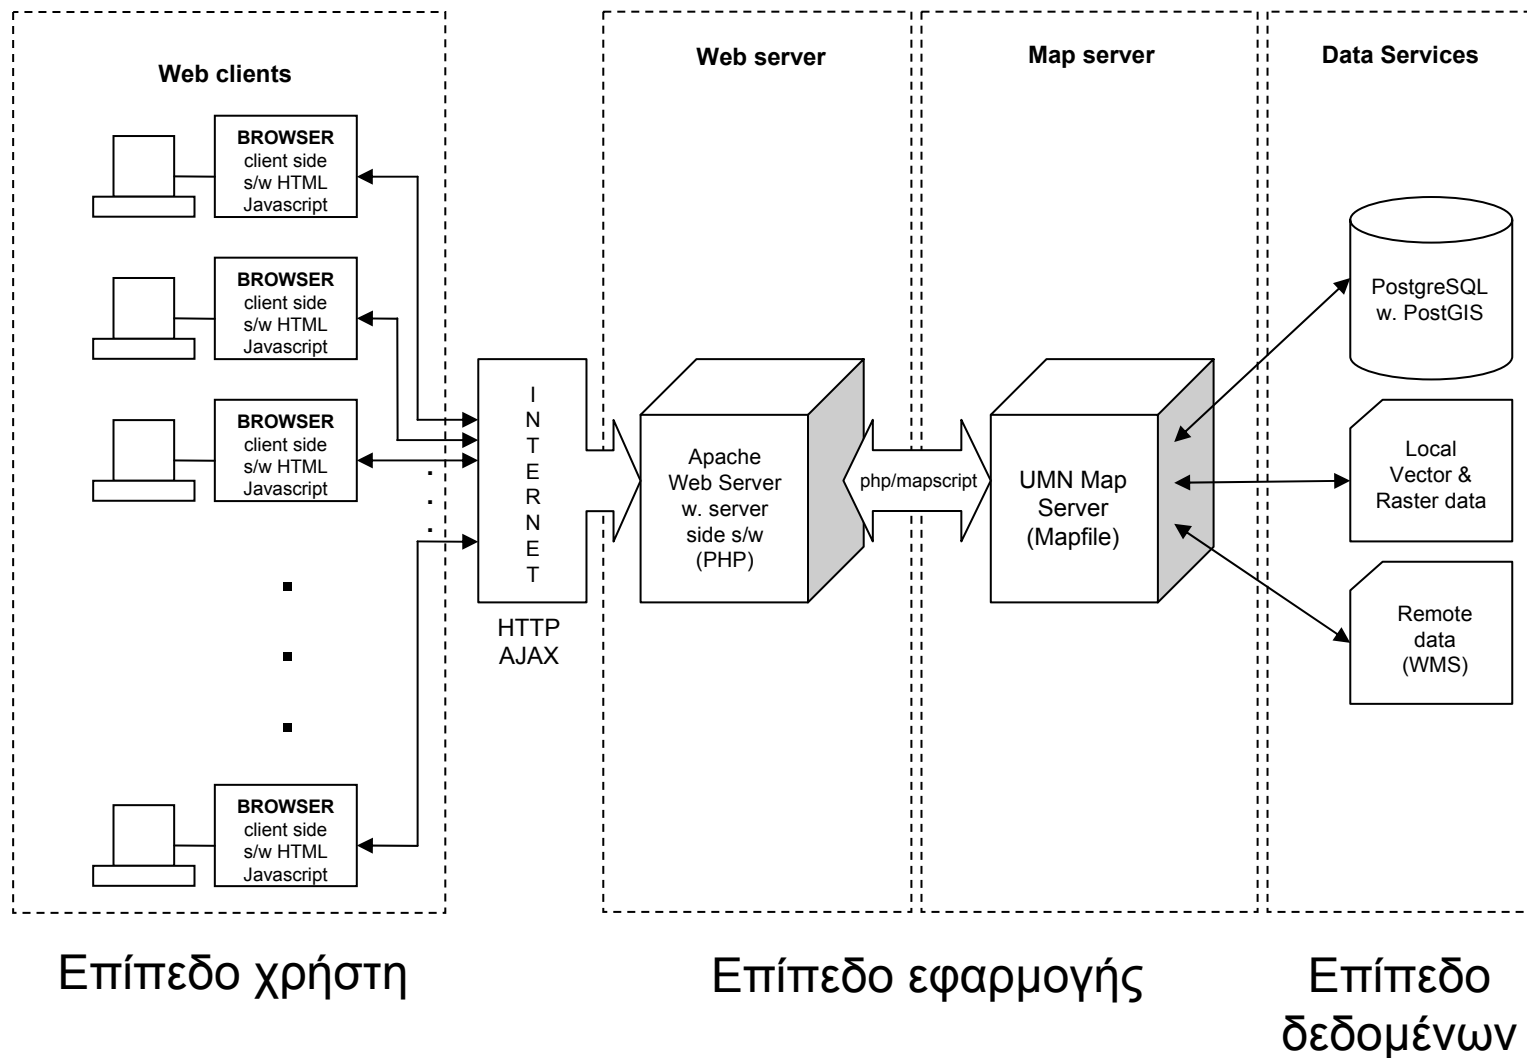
Web clients

BROWSER
client side
s/w HTML
Javascript

BROWSER
client side
s/w HTML
Javascript

BROWSER
client side
s/w HTML
Javascript

BROWSER
client side
s/w HTML
Javascript

INTERNET

HTTP
AJAX

Web server

Apache
Web Server
w. server
side s/w
(PHP)

php/mapscript

Map server

UMN Map
Server
(Mapfile)

Data Services

PostgreSQL
w. PostGIS

Local
Vector &
Raster data

Remote
data
(WMS)

Επίπεδο χρήστη

Επίπεδο εφαρμογής

Επίπεδο
δεδομένων